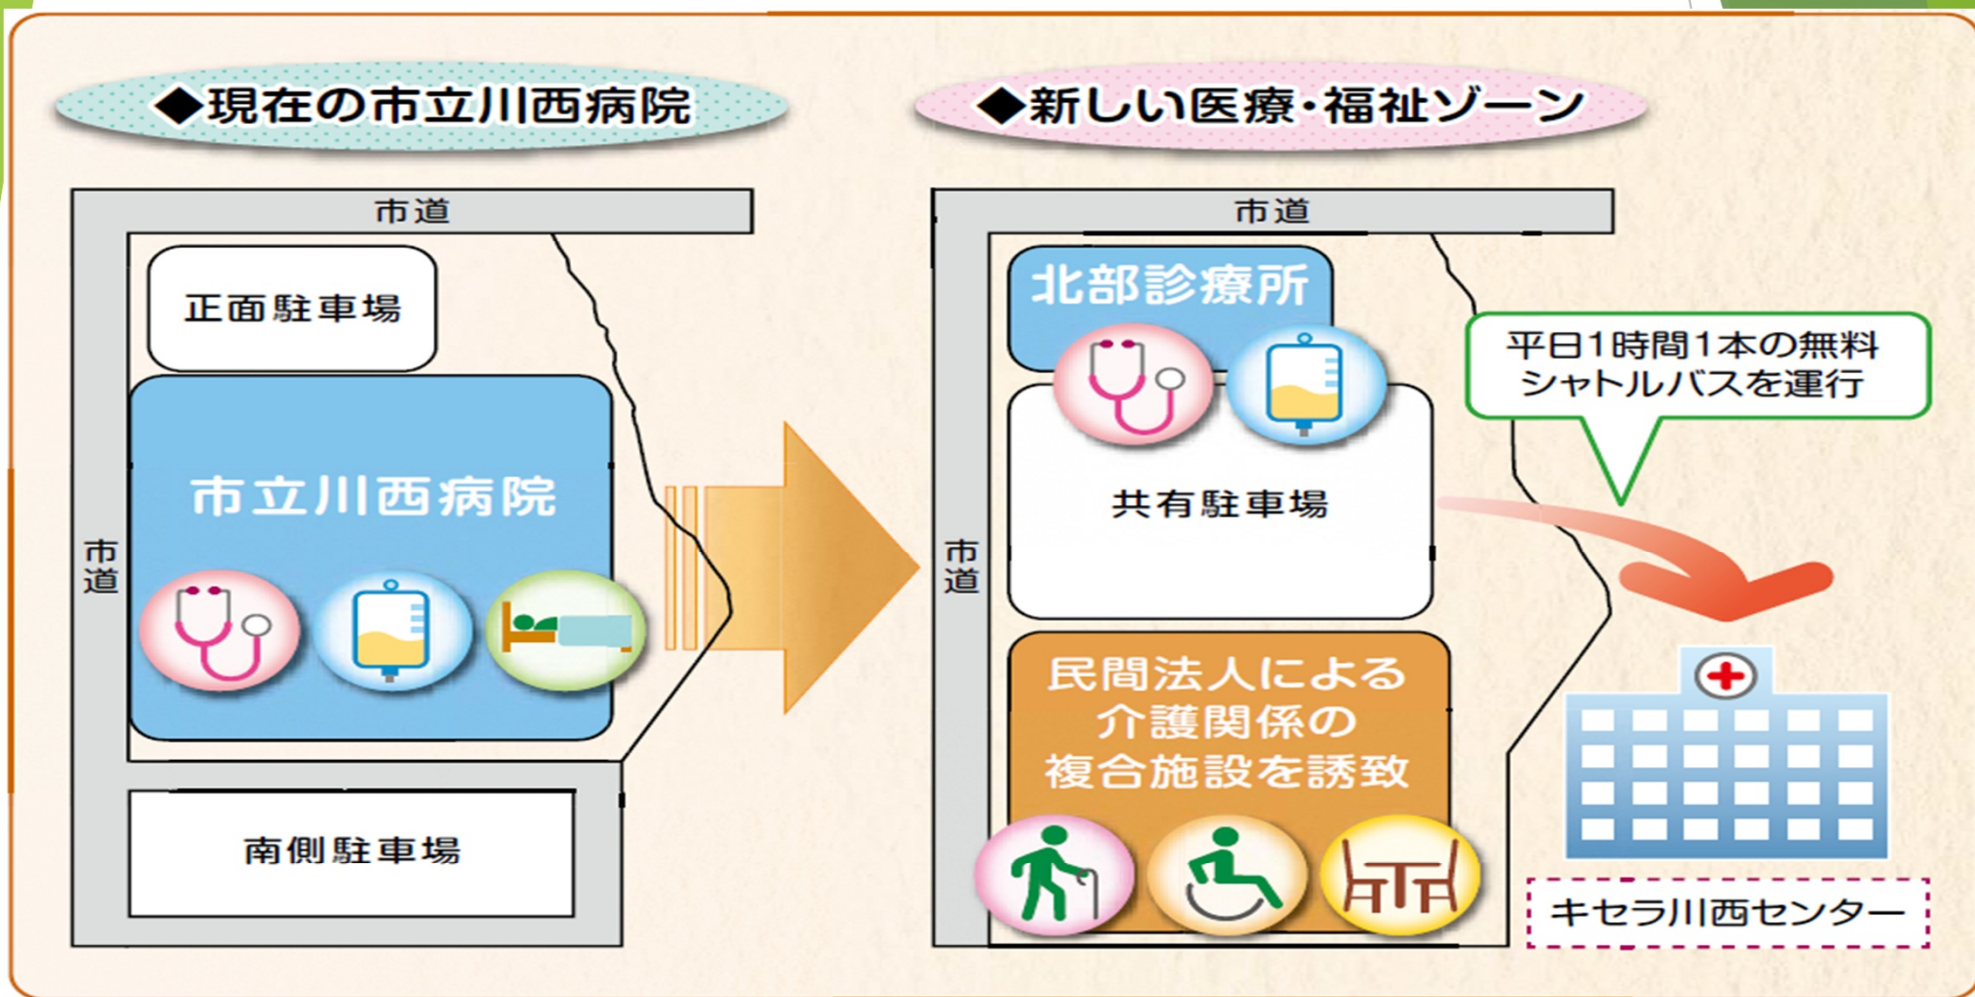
◆現在の市立川西病院

市道

正面駐車場

市立川西病院

市道

南側駐車場

◆新しい医療・福祉ゾーン

市道

北部診療所

共有駐車場

市道

民間法人による介護関係の複合施設を誘致

平日1時間1本の無料シャトルバスを運行

キセラ川西センター